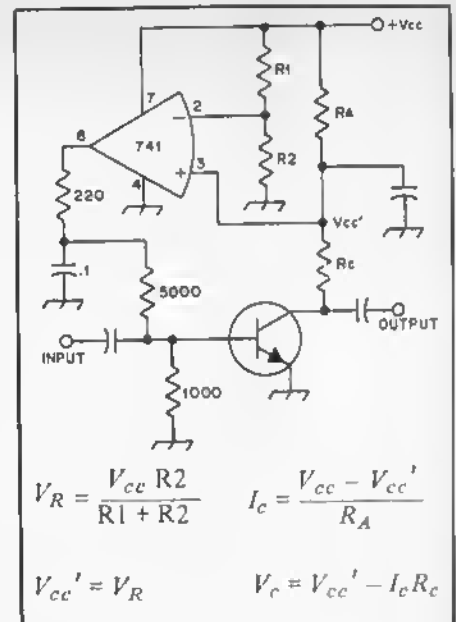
+Vcc

R1

7

2

741

6

R4

R2

4

3

220

Vcc'

Rc

.1

5000

OUTPUT

INPUT

1000

$V_R = \frac{V_{cc} \text{ R2}}{\text{R1} + \text{R2}}$ $I_c = \frac{V_{cc} - V_{cc}'}{R_A}$

$V_{cc}' = V_R$ $V_c = V_{cc}' - I_c R_c$